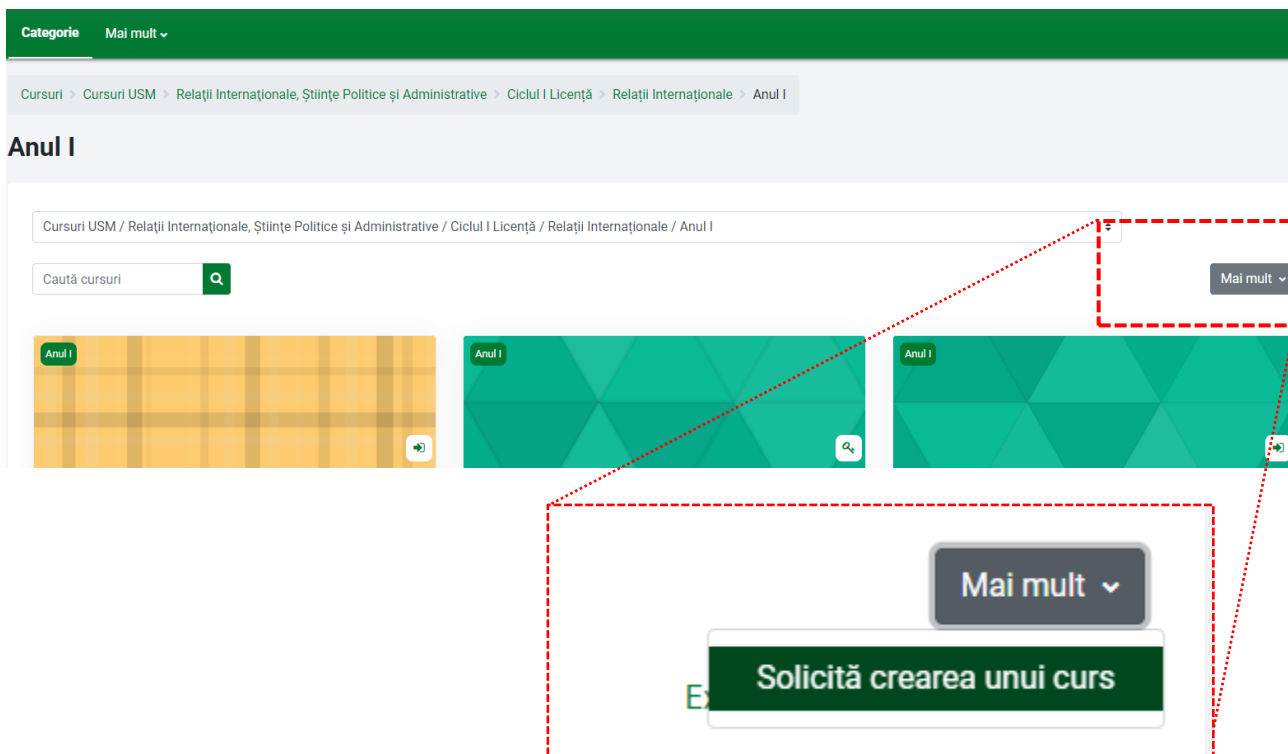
Categorie Mai mult

Cursuri > Cursuri USM > Relații Internaționale, Științe Politice și Administrative > Ciclul I Licență > Relații Internaționale > Anul I

Anul I

Cursuri USM / Relații Internaționale, Științe Politice și Administrative / Ciclul I Licență / Relații Internaționale / Anul I

Caută cursuri

Mai mult

Anul I

Anul I

Anul I

Mai mult

Ex

Solicită crearea unui curs